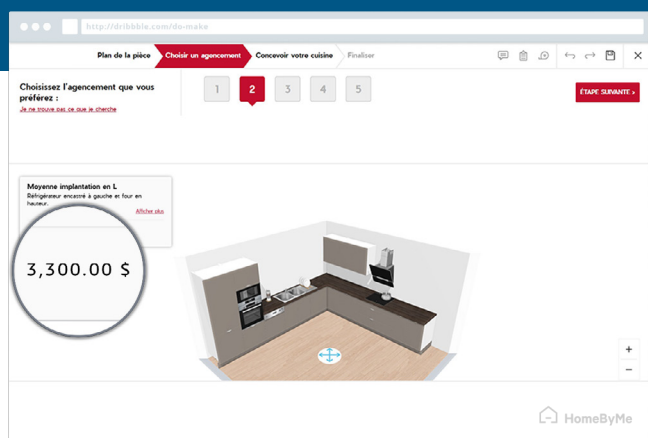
http://dribbble.com/do-make

Plan de la pièce
Choisir un agencement
Concevoir votre cuisine
Finaliser

Choisissez l'agencement que vous préférez :
Je ne trouve pas ce que je cherche

1
2
3
4
5

ÉTAPE SUIVANTE >

Moyenne implantation en L
Réfrigérateur encastré à gauche et four en hauteur.
Afficher plus

3,300.00 $

+
−

HomeByMe